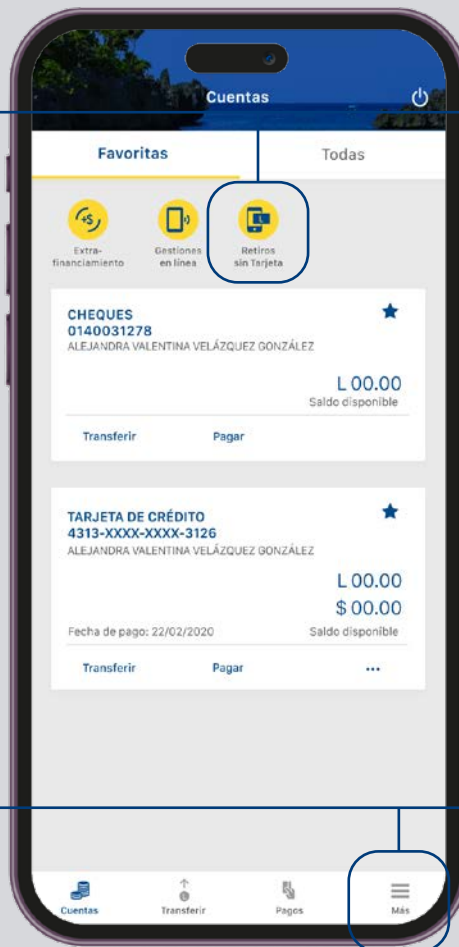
Cuentas

Favoritas

Todas

Extra-financiamiento

Gestiones en línea

Retiros sin Tarjeta

CHEQUES
0140031278
ALEJANDRA VALENTINA VELÁZQUEZ GONZÁLEZ

L 00.00
Saldo disponible

Transferir

Pagar

TARJETA DE CRÉDITO
4313-XXXX-XXXX-3126
ALEJANDRA VALENTINA VELÁZQUEZ GONZÁLEZ

L 00.00
$ 00.00

Fecha de pago: 22/02/2020

Saldo disponible

Transferir

Pagar

...

Cuentas

Transferir

Pagos

Más